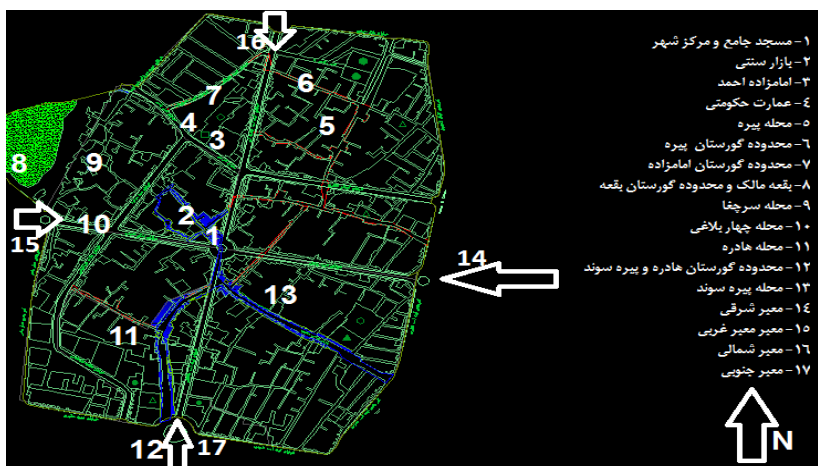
16
6
7
5
4
3
8
9
2
15
10
1
14
13
11
12
17

۱- مسجد جامع و مرکز شهر
۲- بازار سنتی
۳- امامزاده احمد
٤- عمارت حکومتی
٥- محله پیره
٦- محدوده گورستان پیره
۷- محدوده گورستان امامزاده
۸- بقعه مالک و محدوده گورستان بقعه
۹- محله سرچفا
۱۰- محله چهار بلاغی
۱۱- محله هادره
۱۲- محدوده گورستان هادره و پیره سوند
۱۳- محله پیره سوند
۱٤- معبر شرقی
۱٥- معبر معبر غربی
۱٦- معبر شمالی
۱۷- معبر جنوبی

N